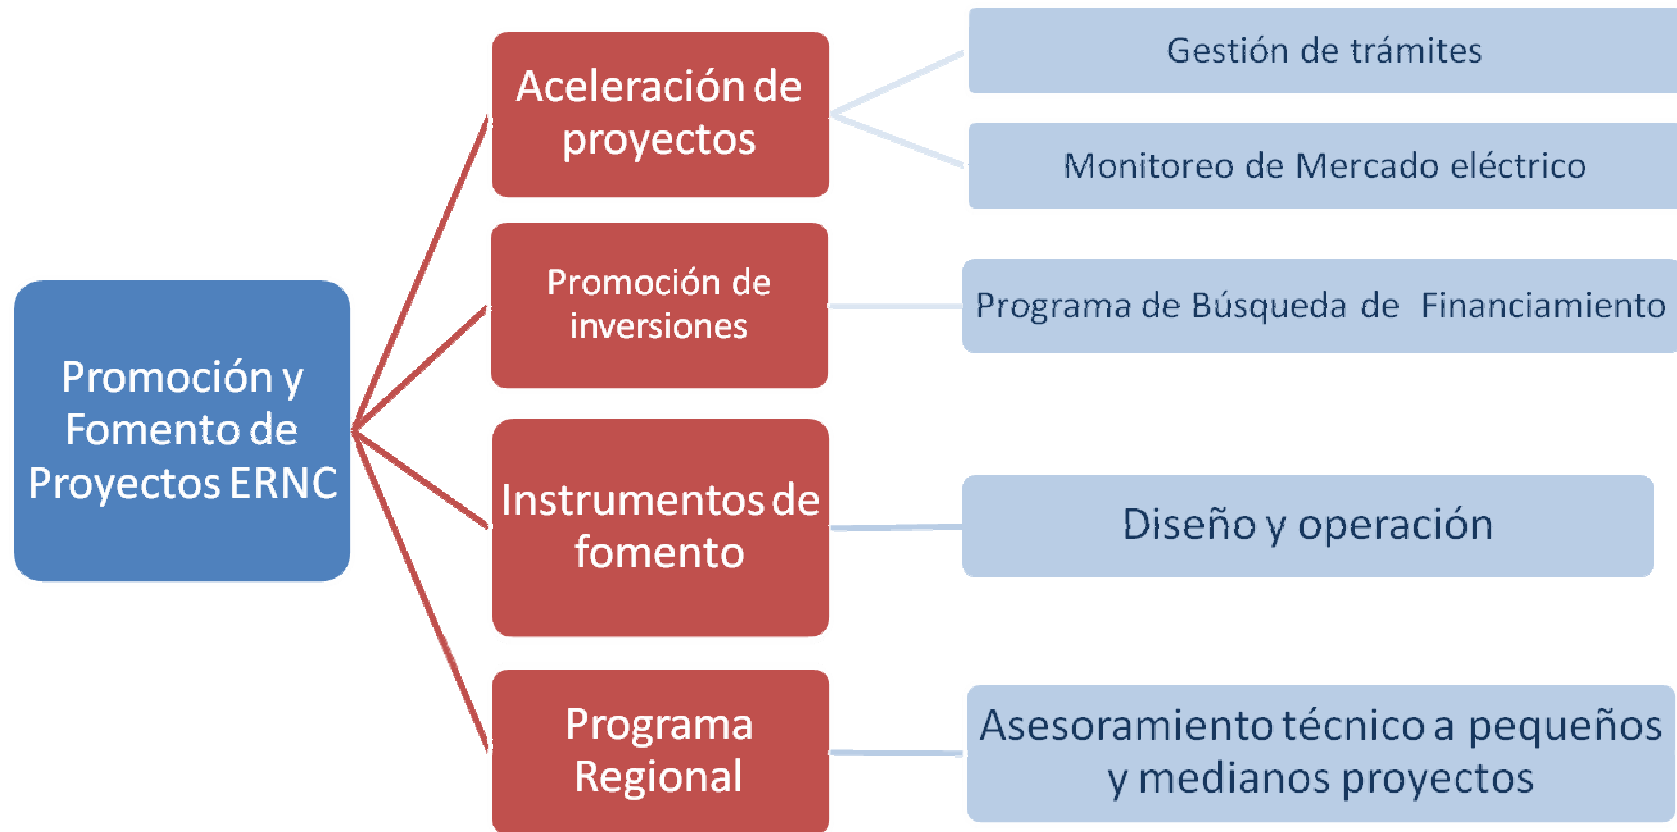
Promoción y Fomento de Proyectos ERNC

Aceleración de proyectos

Gestión de trámites

Monitoreo de Mercado eléctrico

Promoción de inversiones

Programa de Búsqueda de Financiamiento

Instrumentos de fomento

Diseño y operación

Programa Regional

Asesoramiento técnico a pequeños y medianos proyectos